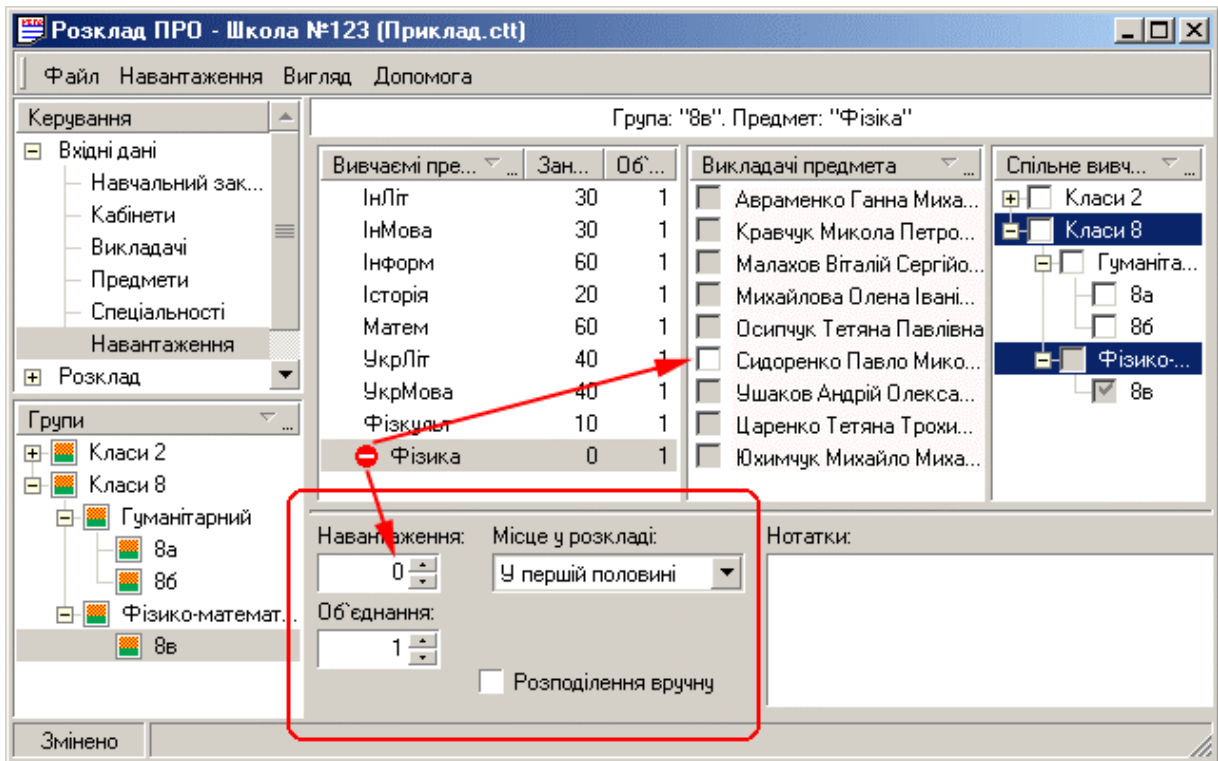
Розклад ПРО - Школа №123 (Приклад.ctt)

Файл Навантаження Вигляд Допомога

Керування
Вхідні дані
Навчальний зак...
Кабінети
Викладачі
Предмети
Спеціальності
Навантаження
Розклад

Групи
Класи 2
Класи 8
Гуманітарний
8а
8б
Фізико-математ...
8в

Група: "8в". Предмет: "Фізіка"

| Вивчаємі пре... | Зан... | Об`... |
|---|---|---|
| ІнЛіт | 30 | 1 |
| ІнМова | 30 | 1 |
| Інформ | 60 | 1 |
| Історія | 20 | 1 |
| Матем | 60 | 1 |
| УкрЛіт | 40 | 1 |
| УкрМова | 40 | 1 |
| Фізкульт | 10 | 1 |
| Фізика | 0 | 1 |

Викладачі предмета
Авраменко Ганна Миха...
Кравчук Микола Петро...
Малахов Віталій Сергійо...
Михайлова Олена Івані...
Осипчук Тетяна Павлівна
Сидоренко Павло Мико...
Ушаков Андрій Олекса...
Царенко Тетяна Трохи...
Юхимчук Михайло Миха...

Спільне вивч...
Класи 2
Класи 8
Гуманіта...
8а
8б
Фізико-...
8в

Навантаження:
0
Місце у розкладі:
У першій половині
Об`єднання:
1
Розподілення вручну

Нотатки:

Змінено